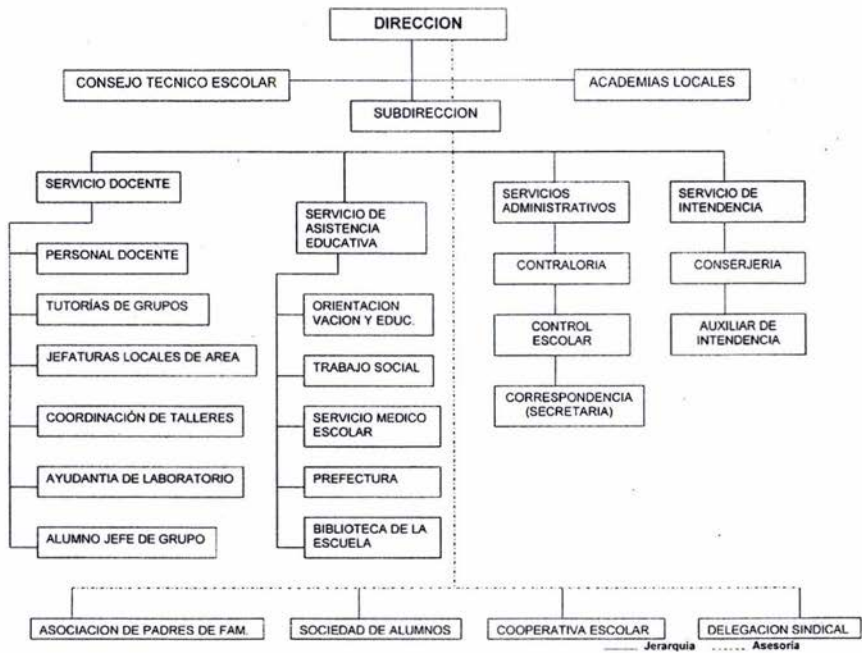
DIRECCION

CONSEJO TECNICO ESCOLAR

ACADEMIAS LOCALES

SUBDIRECCION

SERVICIO DOCENTE

PERSONAL DOCENTE

TUTORÍAS DE GRUPOS

JEFATURAS LOCALES DE AREA

COORDINACIÓN DE TALLERES

AYUDANTIA DE LABORATORIO

ALUMNO JEFE DE GRUPO

SERVICIO DE ASISTENCIA EDUCATIVA

ORIENTACION VACION Y EDUC.

TRABAJO SOCIAL

SERVICIO MEDICO ESCOLAR

PREFECTURA

BIBLIOTECA DE LA ESCUELA

SERVICIOS ADMINISTRATIVOS

CONTRALORIA

CONTROL ESCOLAR

CORRESPONDENCIA (SECRETARIA)

SERVICIO DE INTENDENCIA

CONSERJERIA

AUXILIAR DE INTENDENCIA

ASOCIACION DE PADRES DE FAM.

SOCIEDAD DE ALUMNOS

COOPERATIVA ESCOLAR

DELEGACION SINDICAL

Jerarquia ...... Asesoria